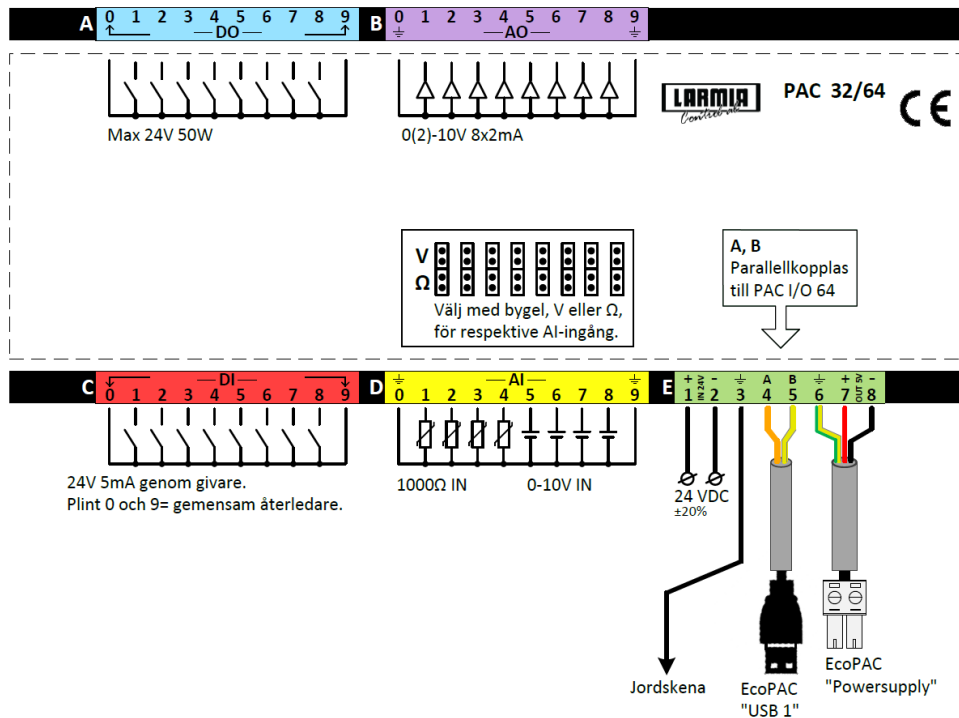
A 0 1 2 3 4 5 6 7 8 9
DO

B 0 1 2 3 4 5 6 7 8 9
AO

Max 24V 50W

0(2)-10V 8x2mA

LARMIA Control ab

PAC 32/64

CE

V
Ω

Välj med bygel, V eller Ω, för respektive AI-ingång.

A, B
Parallellkopplas till PAC I/O 64

C
DI
0 1 2 3 4 5 6 7 8 9

D
AI
0 1 2 3 4 5 6 7 8 9

E
+ - IN 24V
1 2 3 4 5 6 7 8
A B
+ - OUT 5V

24V 5mA genom givare.
Plint 0 och 9= gemensam återledare.

1000Ω IN

0-10V IN

24 VDC
±20%

Jordskena

EcoPAC "USB 1"

EcoPAC "Powersupply"